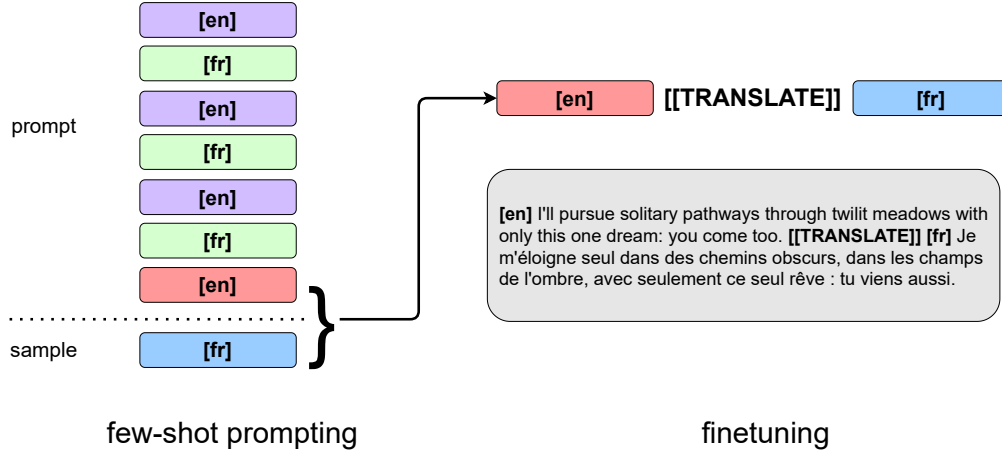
[en]
[fr]
[en]
[fr]
[en]
[fr]
[en]

prompt

sample

[fr]

[en] [[TRANSLATE]] [fr]

**[en]** I'll pursue solitary pathways through twilit meadows with only this one dream: you come too. **[[TRANSLATE]] [fr]** Je m'éloigne seul dans des chemins obscurs, dans les champs de l'ombre, avec seulement ce seul rêve : tu viens aussi.

few-shot prompting

finetuning